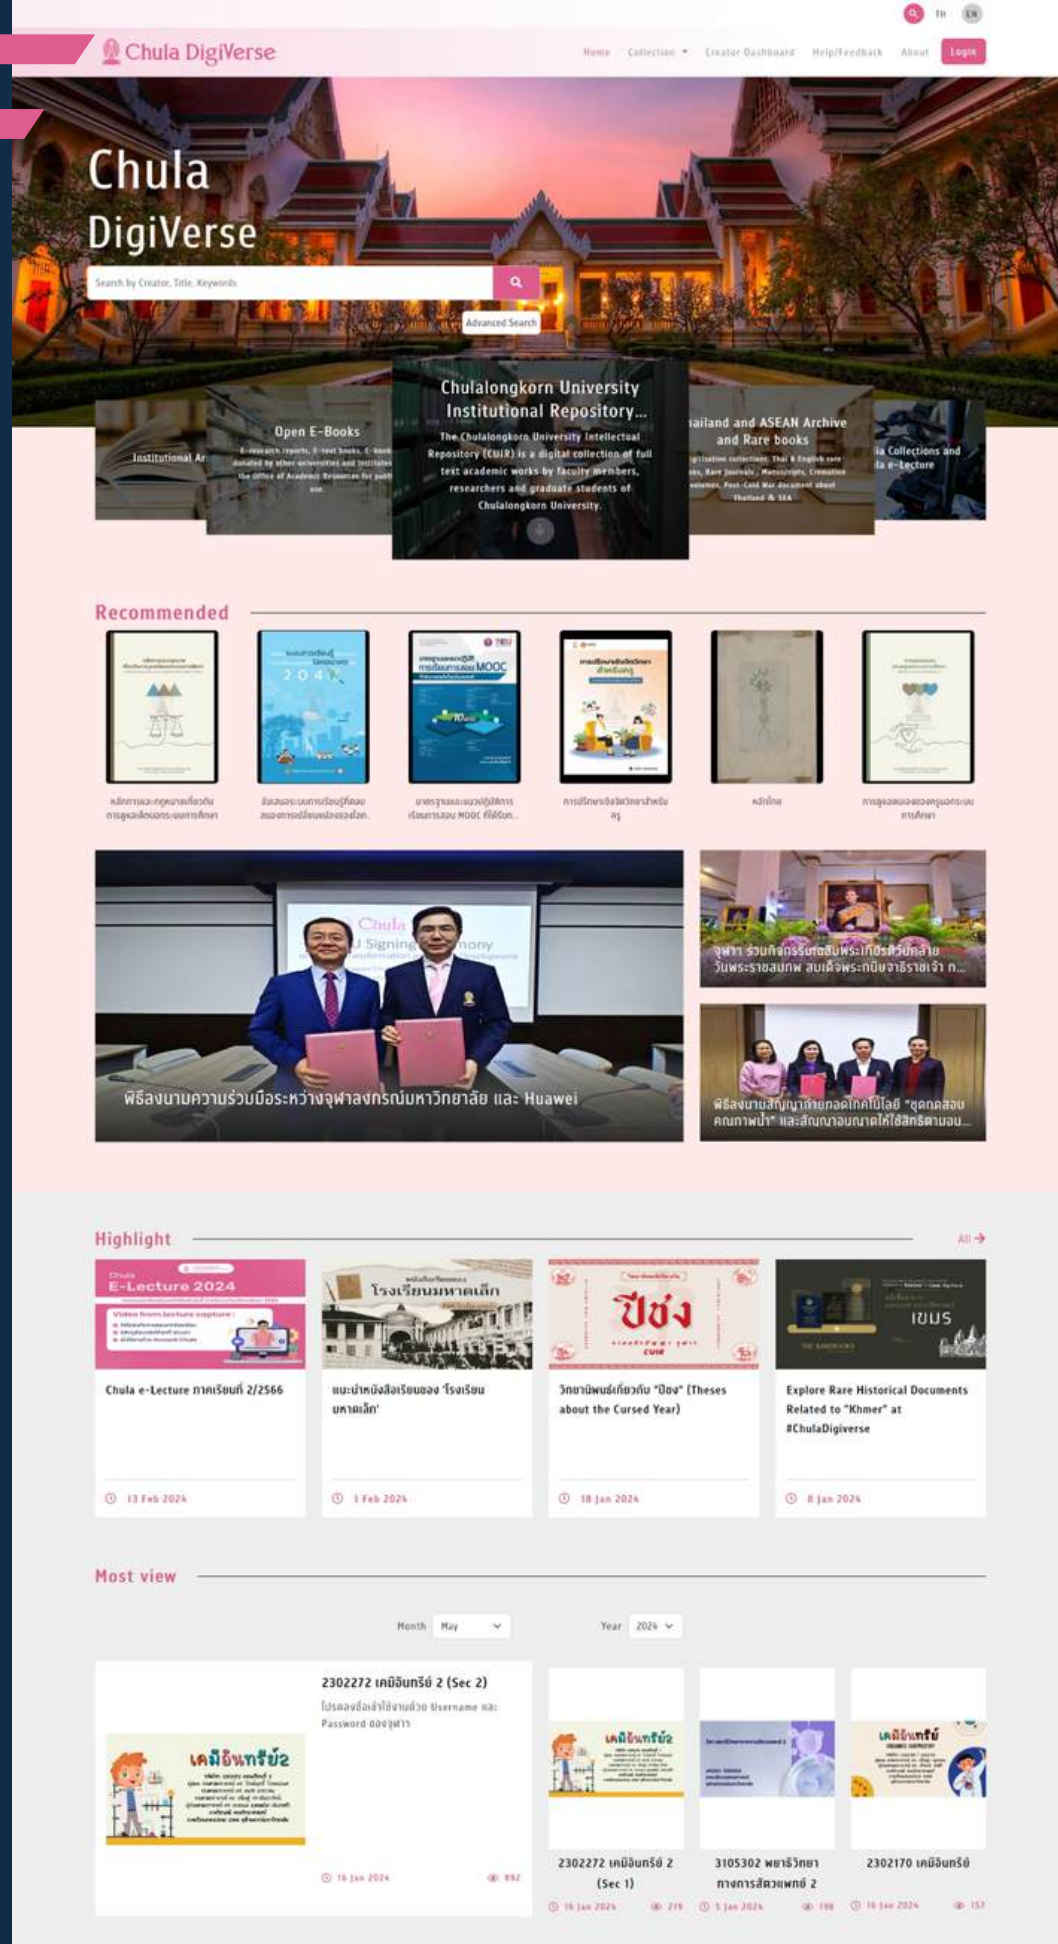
TH EN

Chula DigiVerse

Home Collection Creator Dashboard Help/Feedback About Login

Chula DigiVerse

Search by Creator, Title, Keywords

Advanced Search

Institutional Ar

Open E-Books

E-research reports, E-text books, E-books donated by other universities and institutes the Office of Academic Resources for public use.

Chulalongkorn University Institutional Repository...

The Chulalongkorn University Intellectual Repository (CUIR) is a digital collection of full text academic works by faculty members, researchers and graduate students of Chulalongkorn University.

hailand and ASEAN Archive and Rare books

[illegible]

ia Collections and la e-Lecture

Recommended

หลักการและกฎหมายเกี่ยวกับการดูแลเด็กนอกระบบการศึกษา

ข้อเสนอระบบการเรียนรู้ที่ตอบสนองการเปลี่ยนแปลงของโลก

มาตรฐานและแนวปฏิบัติการเรียนการสอน MOOC ที่ได้รับ...

การปรึกษาเชิงจิตวิทยาสำหรับครู

หลักไทย

การดูแลตนเองของครูนอกระบบการศึกษา

พิธีลงนามความร่วมมือระหว่างจุฬาลงกรณ์มหาวิทยาลัย และ Huawei

จุฬาฯ ร่วมกิจกรรมรำลึกเฉลิมพระเกียรติวันคล้ายวันพระราชสมภพ สมเด็จพระกนิษฐาธิราชเจ้า ก...

พิธีลงนามสัญญาถ่ายทอดเทคโนโลยี "ชุดทดสอบคุณภาพน้ำ" และสัญญาอนุญาตให้ใช้สิทธิตามอนุ...

Highlight

All

Chula e-Lecture ภาคเรียนที่ 2/2566

13 Feb 2024

แนะนำหนังสือเรียนของ 'โรงเรียนมหาดเล็ก'

1 Feb 2024

วิทยานิพนธ์เกี่ยวกับ "ปีชง" (Theses about the Cursed Year)

18 Jan 2024

Explore Rare Historical Documents Related to "Khmer" at #ChulaDigiverse

8 Jan 2024

Most view

Month May

Year 2024

2302272 เคมีอินทรีย์ 2 (Sec 2)

โปรดลงชื่อเข้าใช้งานด้วย Username และ Password ของจุฬาฯ

16 Jan 2024 892

2302272 เคมีอินทรีย์ 2 (Sec 1)

16 Jan 2024 219

3105302 พยาธิวิทยาทางการสัตวแพทย์ 2

5 Jan 2024 198

2302170 เคมีอินทรีย์

16 Jan 2024 157